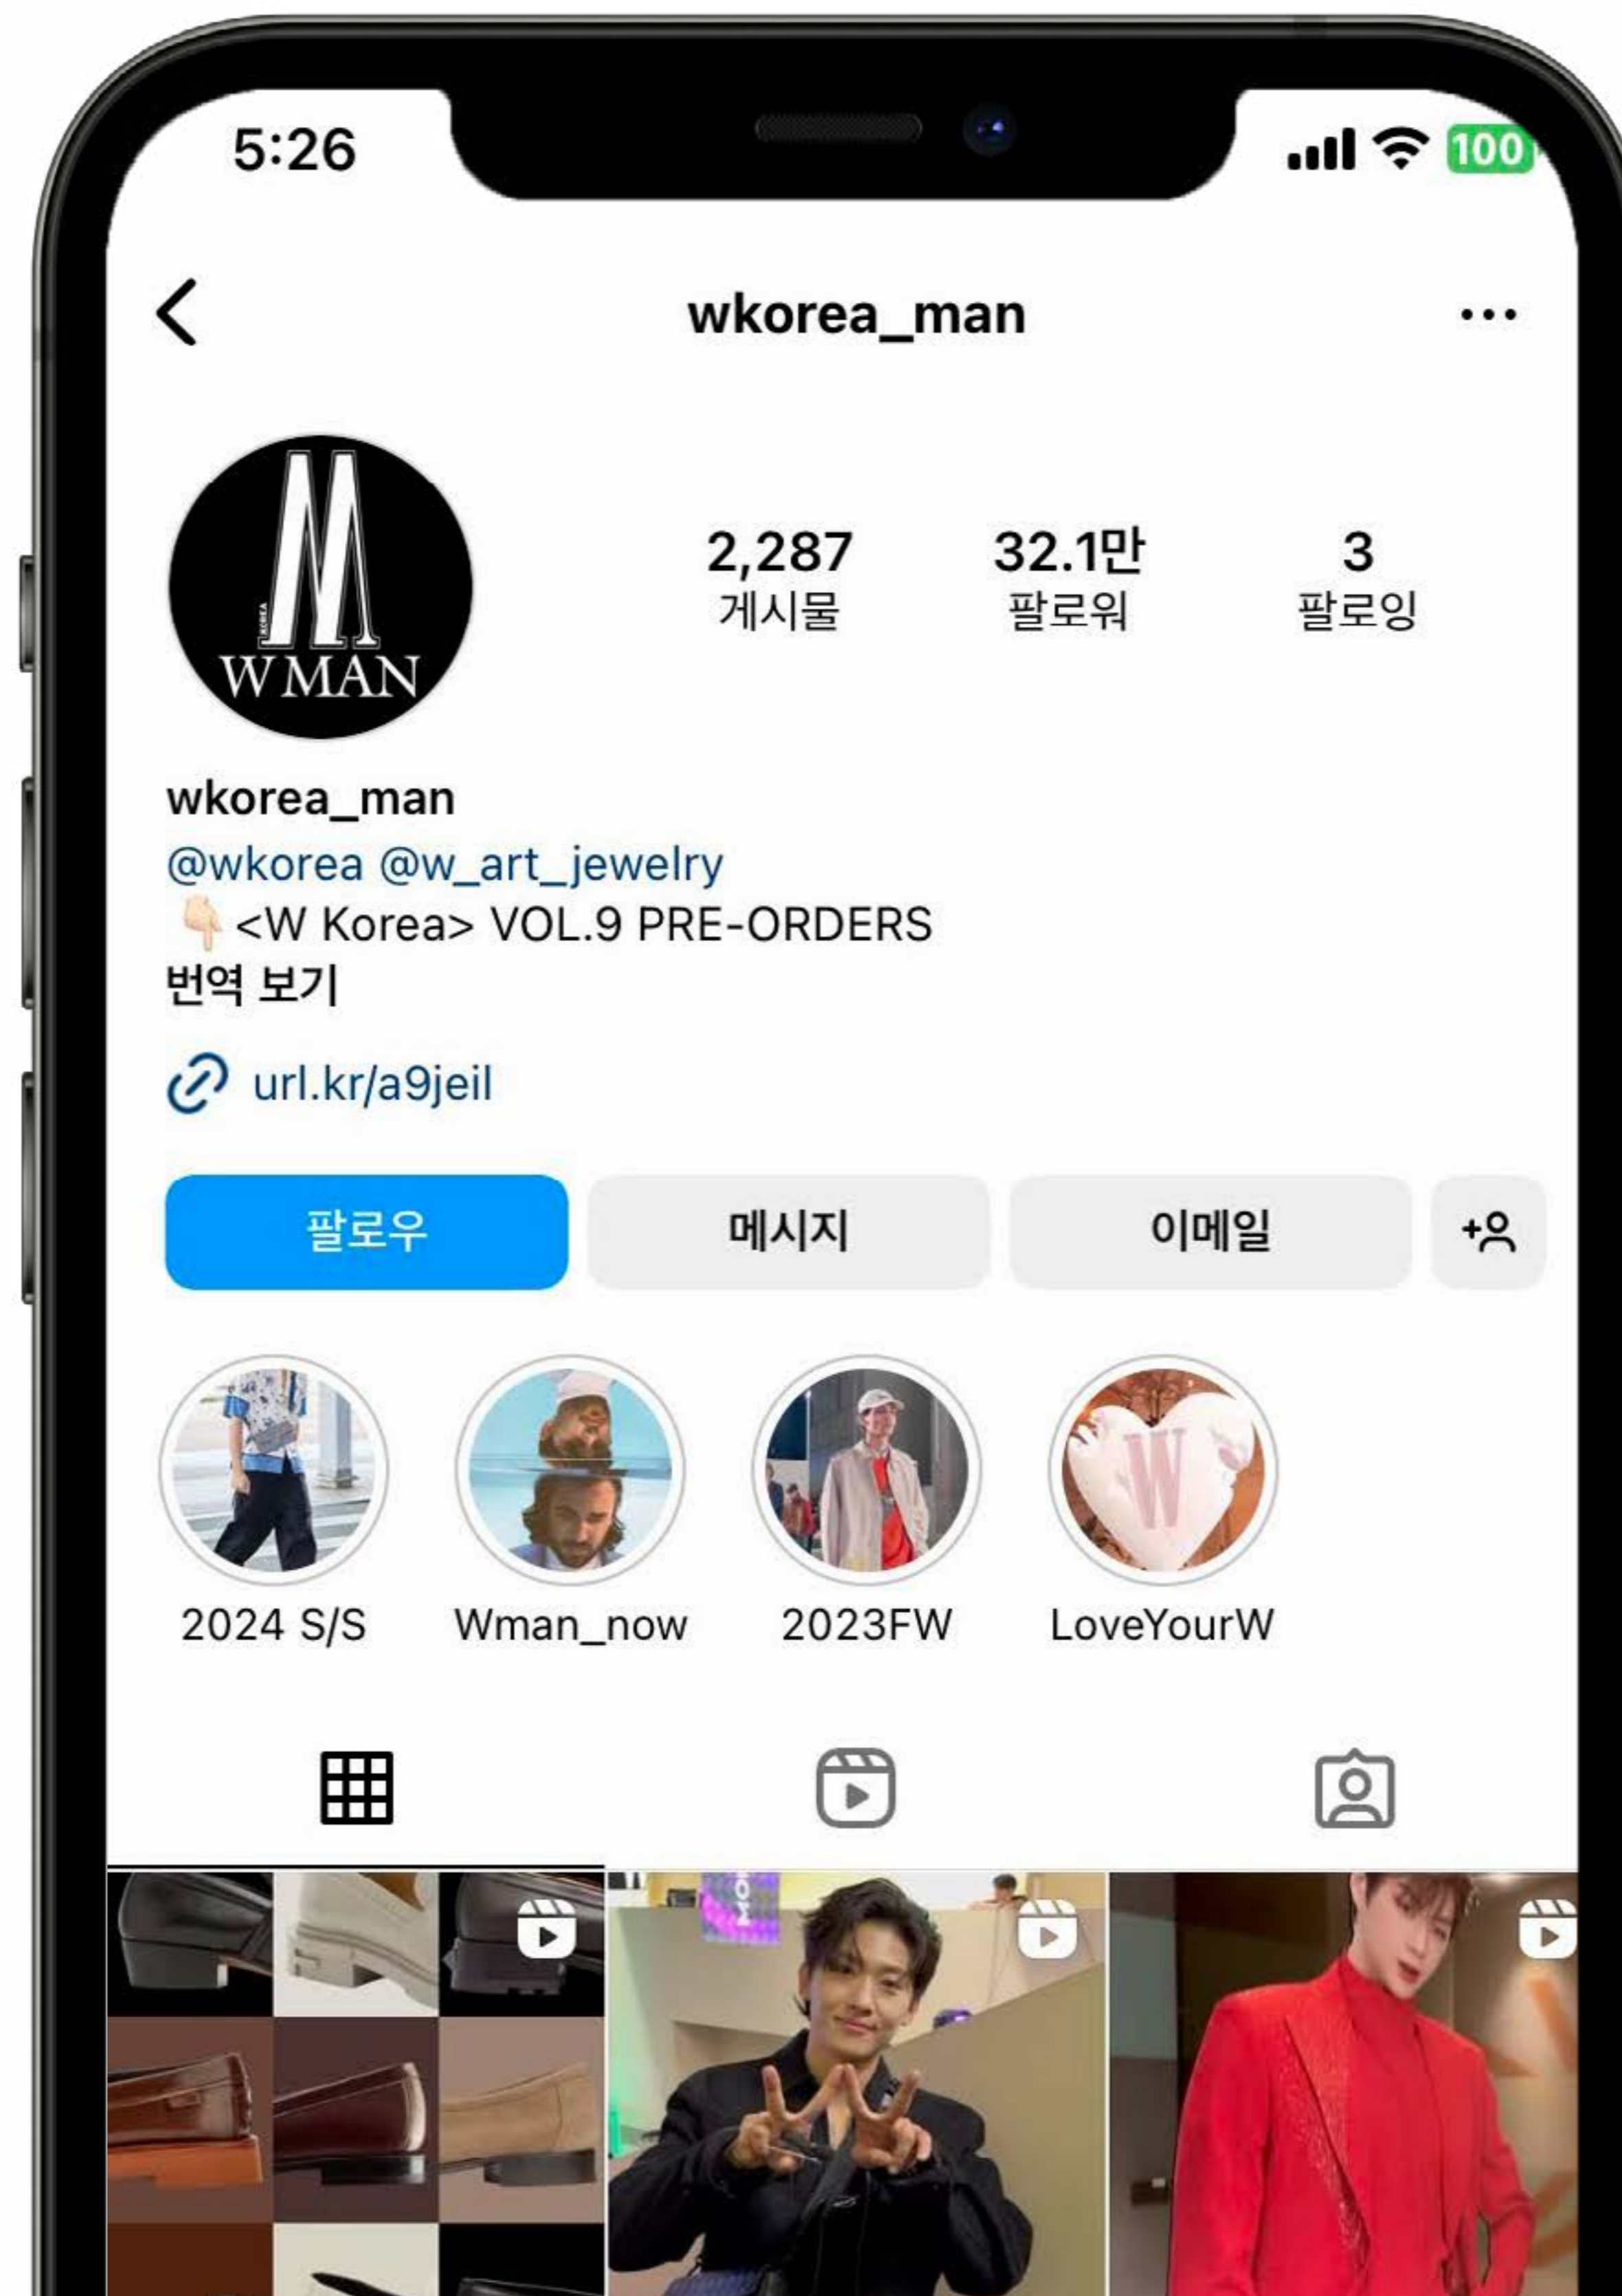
5:26

100

wkorea_man

W KOREA
W MAN

2,287
게시물

32.1만
팔로워

3
팔로잉

wkorea_man
@wkorea @w_art_jewelry
👇 <W Korea> VOL.9 PRE-ORDERS
번역 보기

url.kr/a9jeil

팔로우

메시지

이메일

2024 S/S

Wman_now

2023FW

LoveYourW